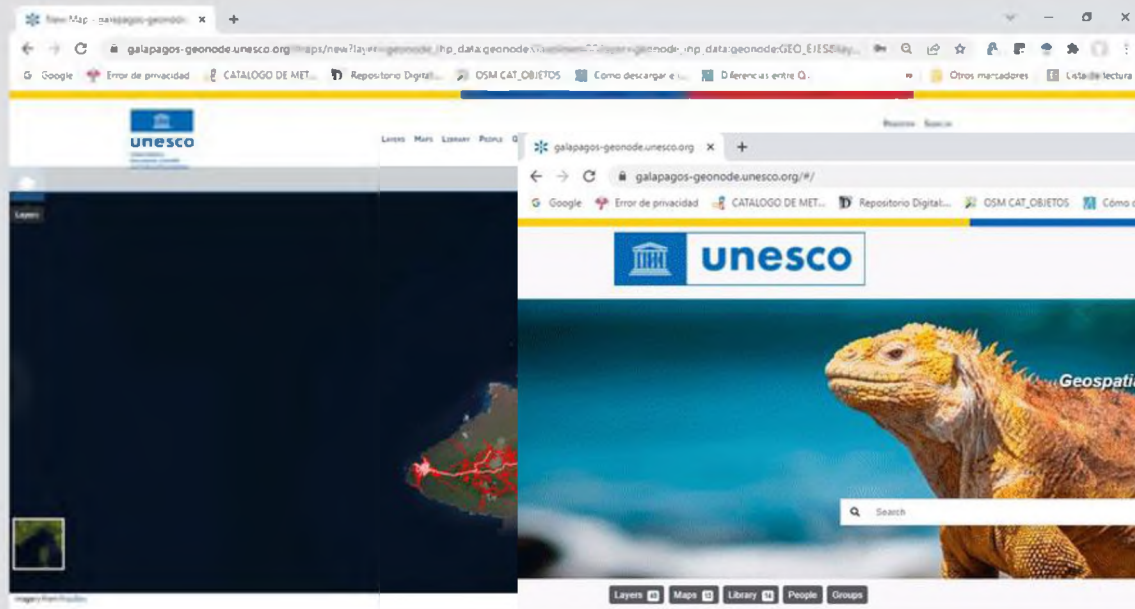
New Map - galapagos-geonode

galapagos-geonode.unesco.org/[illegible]aps/new?layer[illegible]geonode_lhp_data:geonode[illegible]geonode_lnp_data:geonode:GEO_EJES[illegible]

Google Error de privacidad CATALOGO DE MET... Repositorio Digital... OSM CAT_OBJETOS Cómo descargar e... Diferencias entre Q... » Otros marcadores Lista de lectura

unesco

Layers Maps Library People

Layers

galapagos-geonode.unesco.org

galapagos-geonode.unesco.org/#/

Google Error de privacidad CATALOGO DE MET... Repositorio Digital... OSM CAT_OBJETOS Cómo d

unesco

Geospati

Search

Layers 40 Maps 13 Library 14 People Groups